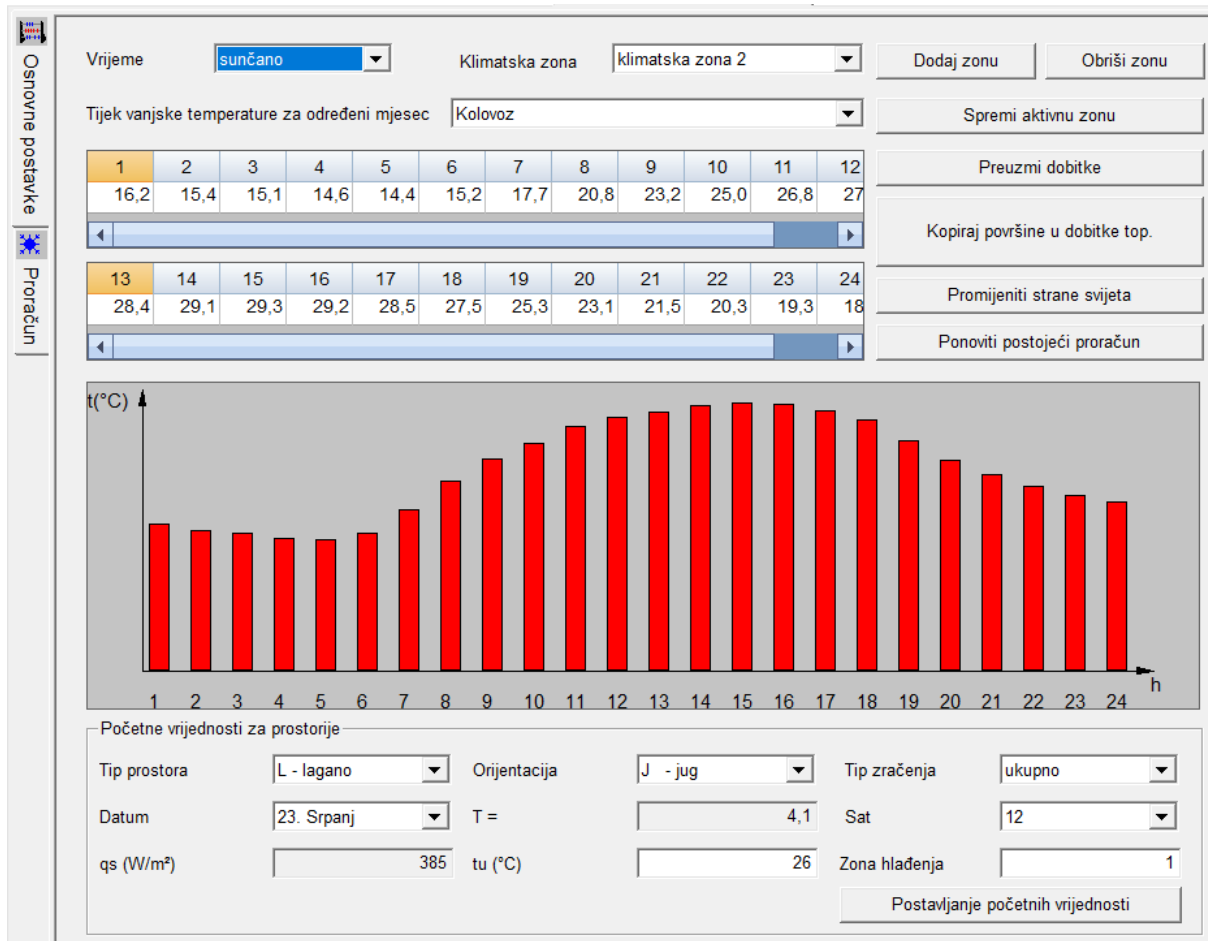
Osnovne postavke
Proračun

Vrijeme sunčano
Klimatska zona klimatska zona 2
Dodaj zonu
Obriši zonu

Tijek vanjske temperature za određeni mjesec Kolovoz
Spremi aktivnu zonu

| 1 | 2 | 3 | 4 | 5 | 6 | 7 | 8 | 9 | 10 | 11 | 12 |
|---|---|---|---|---|---|---|---|---|---|---|---|
| 16,2 | 15,4 | 15,1 | 14,6 | 14,4 | 15,2 | 17,7 | 20,8 | 23,2 | 25,0 | 26,8 | 27 |

Preuzmi dobitke
Kopiraj površine u dobitke top.

| 13 | 14 | 15 | 16 | 17 | 18 | 19 | 20 | 21 | 22 | 23 | 24 |
|---|---|---|---|---|---|---|---|---|---|---|---|
| 28,4 | 29,1 | 29,3 | 29,2 | 28,5 | 27,5 | 25,3 | 23,1 | 21,5 | 20,3 | 19,3 | 18 |

Promijeniti strane svijeta
Ponoviti postojeći proračun

t(°C)
1 2 3 4 5 6 7 8 9 10 11 12 13 14 15 16 17 18 19 20 21 22 23 24
h

Početne vrijednosti za prostorije
Tip prostora L - lagano
Orijentacija J - jug
Tip zračenja ukupno
Datum 23. Srpanj
T = 4,1
Sat 12
qs (W/m²) 385
tu (°C) 26
Zona hlađenja 1
Postavljanje početnih vrijednosti